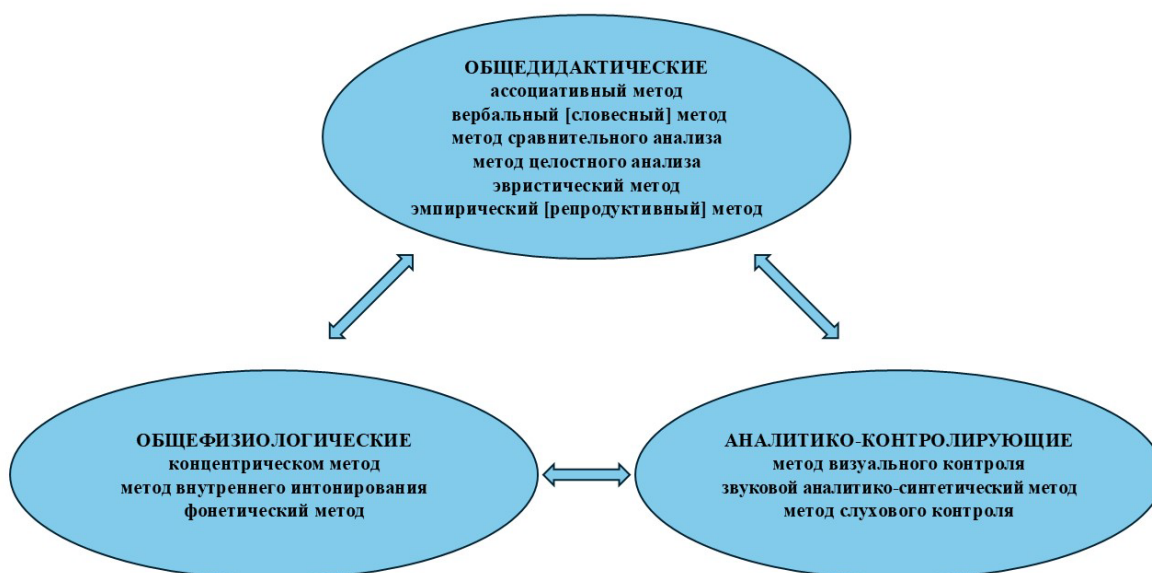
ОБЩЕДИДАКТИЧЕСКИЕ
ассоциативный метод
вербальный [словесный] метод
метод сравнительного анализа
метод целостного анализа
эвристический метод
эмпирический [репродуктивный] метод

ОБЩЕФИЗИОЛОГИЧЕСКИЕ
концентрическом метод
метод внутреннего интонирования
фонетический метод

АНАЛИТИКО-КОНТРОЛИРУЮЩИЕ
метод визуального контроля
звуковой аналитико-синтетический метод
метод слухового контроля